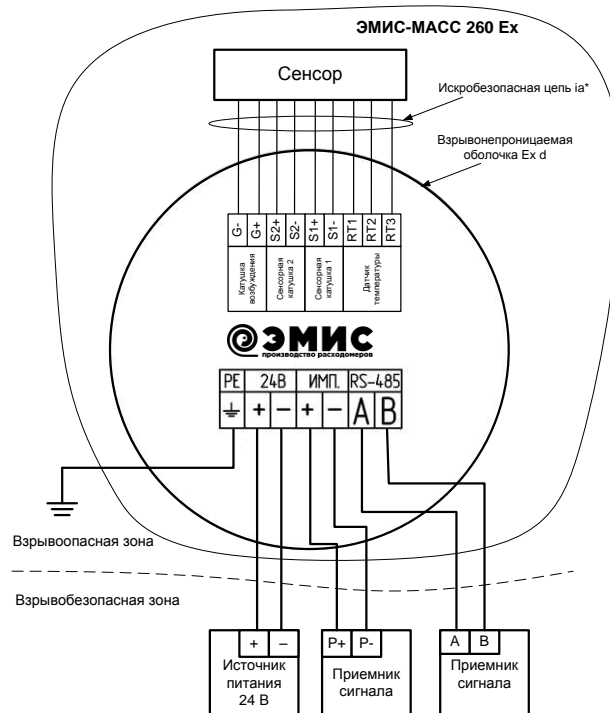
ЭМИС-МАСС 260 Ex

Сенсор

Искробезопасная цепь ia*

Взрывонепроницаемая оболочка Ex d

| G- | G+ | S2+ | S2- | S1+ | S1- | RT1 | RT2 | RT3 |
|---|---|---|---|---|---|---|---|---|

Катушка возбуждения

Сенсорная катушка 2

Сенсорная катушка 1

Датчик температуры

ЭМИС
производство расходомеров

| PE | 24В | | ИМП. | | RS-485 | |
|---|---|---|---|---|---|---|
| ⏚ | + | – | + | – | A | B |

Взрывоопасная зона

Взрывобезопасная зона

| + | – |
|---|---|

Источник питания 24 В

| P+ | P- |
|---|---|

Приемник сигнала

| A | B |
|---|---|

Приемник сигнала